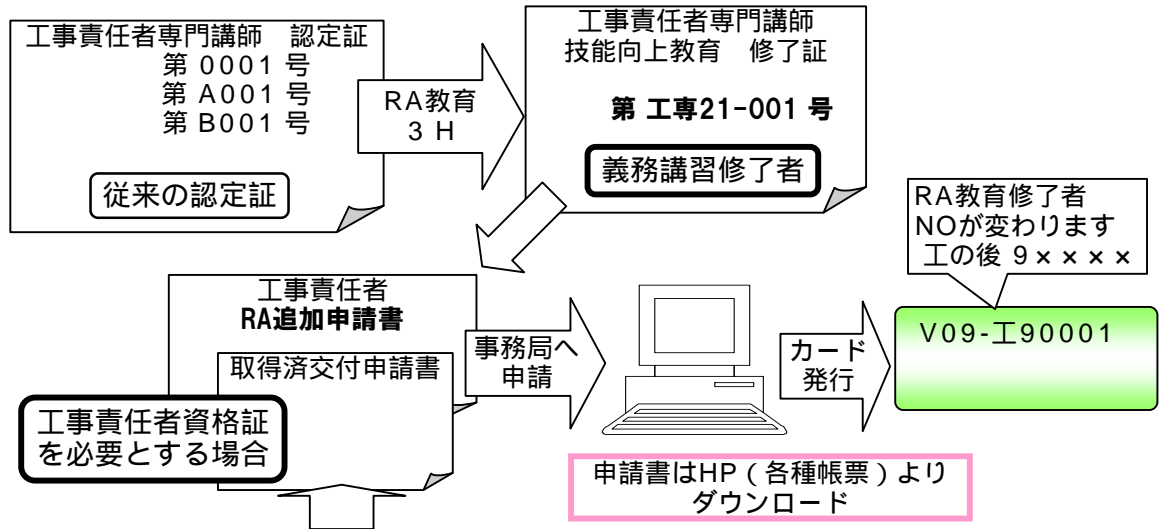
工事責任者専門講師　認定証
第 0001 号
第 A001 号
第 B001 号

従来の認定証

RA教育
3 H

工事責任者専門講師
技能向上教育　修了証

第 工専21-001 号

義務講習修了者

RA教育修了者
NOが変わります
工の後 9××××

工事責任者
RA追加申請書

取得済交付申請書

工事責任者資格証
を必要とする場合

事務局へ
申請

カード
発行

V09-工90001

申請書はHP（各種帳票）より
ダウンロード